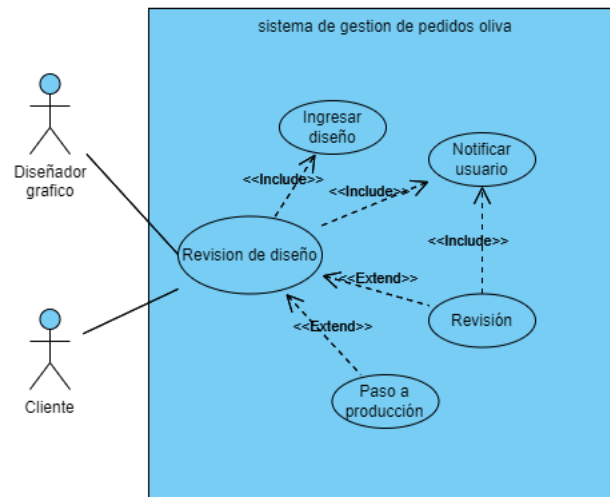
sistema de gestion de pedidos oliva

Diseñador grafico

Cliente

Ingresar diseño

Notificar usuario

<<Include>>

<<Include>>

<<Include>>

Revision de diseño

<<Extend>>

Revisión

<<Extend>>

Paso a producción